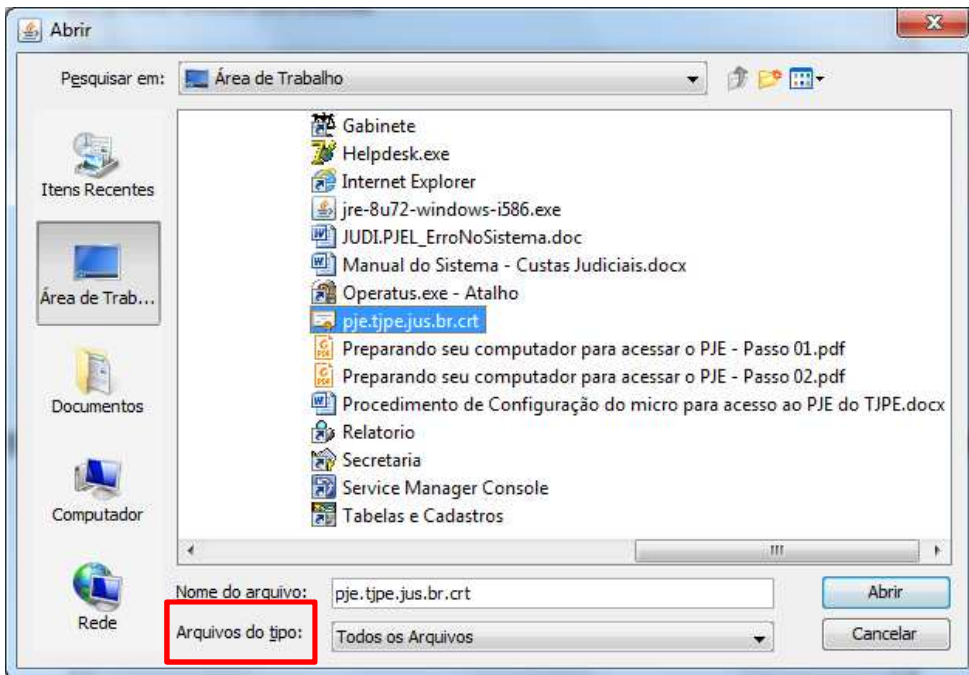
Abrir

Pesquisar em: Área de Trabalho

Itens Recentes

Área de Trab...

Documentos

Computador

Rede

Gabinete
Helpdesk.exe
Internet Explorer
jre-8u72-windows-i586.exe
JUDI.PJEL_ErroNoSistema.doc
Manual do Sistema - Custas Judiciais.docx
Operatus.exe - Atalho
pje.tjpe.jus.br.crt
Preparando seu computador para acessar o PJE - Passo 01.pdf
Preparando seu computador para acessar o PJE - Passo 02.pdf
Procedimento de Configuração do micro para acesso ao PJE do TJPE.docx
Relatorio
Secretaria
Service Manager Console
Tabelas e Cadastros

Nome do arquivo: pje.tjpe.jus.br.crt

Arquivos do tipo: Todos os Arquivos

Abrir

Cancelar